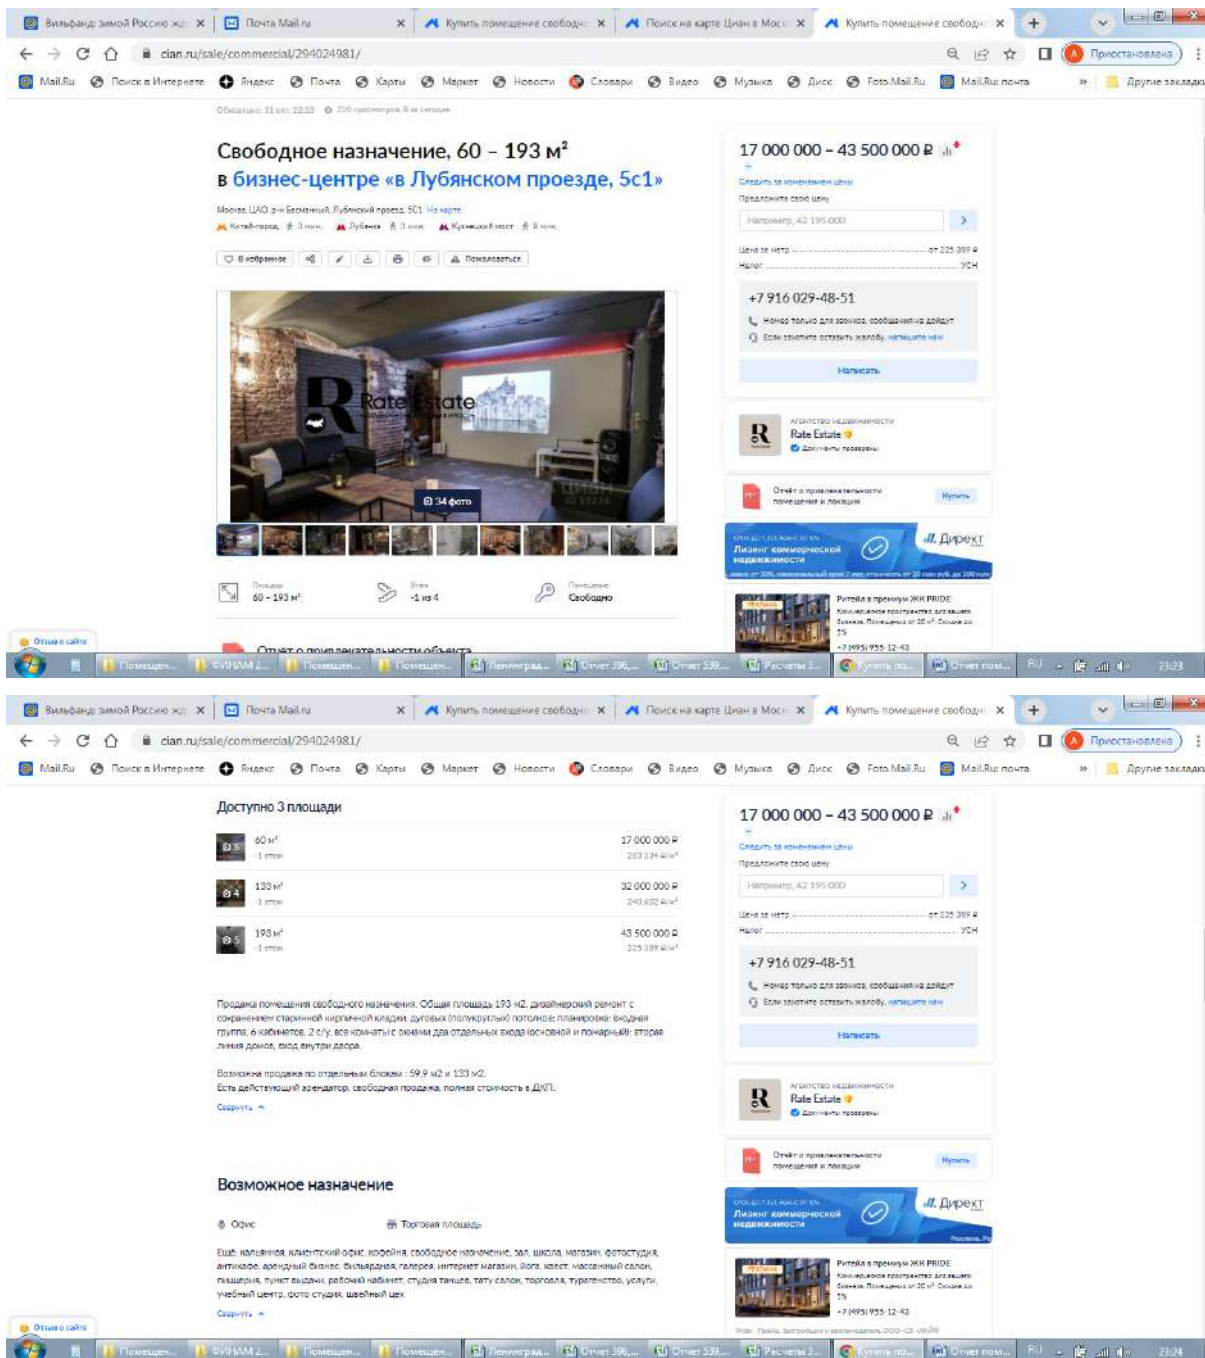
Вильфанд: зимой Россию ж... | Почта Mail.ru | Купить помещение свободн... | Поиск на карте Циан в Моск... | Купить помещение свободн...

cian.ru/sale/commercial/294024981/

Приостановлена

Mail.Ru  Поиск в Интернете  Яндекс  Почта  Карты  Маркет  Новости  Словари  Видео  Музыка  Диск  Foto.Mail.Ru  Mail.Ru почта  Другие закладки

Обновлено: 31 окт, 22:10  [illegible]

Свободное назначение, 60 – 193 м²
в бизнес-центре «в Лубянском проезде, 5с1»

Москва, ЦАО, р-н Басманный, Лубянский проезд, 5С1 На карте
Китай-город 3 мин.  Лубянка 3 мин.  Кузнецкий мост 8 мин.

В избранное  Пожаловаться

Rate Estate

34 фото

Площадь 60 – 193 м²  Этаж -1 из 4  Помещение Свободно

Отчёт о привлекательности объекта

17 000 000 – 43 500 000 ₽
Следить за изменением цены
Предложите свою цену
Например, 42 195 000
Цена за метр от 225 389 ₽
Налог УСН
+7 916 029-48-51
Номер только для звонков, сообщения не дойдут
Если захотите оставить жалобу, напишите нам
Написать

Агентство недвижимости
Rate Estate
Документы проверены

Отчёт о привлекательности помещения и локации  Купить

Лизинг коммерческой недвижимости  Директ

Ритейл в премиум ЖК PRIDE
+7 (495) 955-12-43

Отзыв о сайте

Помещен... ФИНАМ 2... Помещен... Помещен... Ленинград... Отчет 396,... Отчет 539,... Расчеты 3... Купить по... Отчет пом...  RU  23:23

Вильфанд: зимой Россию ж... | Почта Mail.ru | Купить помещение свободн... | Поиск на карте Циан в Моск... | Купить помещение свободн...

cian.ru/sale/commercial/294024981/

Доступно 3 площади

| 60 м² -1 этаж | 17 000 000 ₽ 283 334 ₽/м² |
|---|---|
| 133 м² -1 этаж | 32 000 000 ₽ 240 602 ₽/м² |
| 193 м² -1 этаж | 43 500 000 ₽ 225 389 ₽/м² |

Продажа помещения свободного назначения. Общая площадь 193 м2, дизайнерский ремонт с сохранением старинной кирпичной кладки, дуговых (полукруглых) потолков; планировка: входная группа, 6 кабинетов, 2 с/у, все комнаты с окнами два отдельных входа (основной и пожарный); вторая линия домов, вход внутри двора.

Возможна продажа по отдельным блокам : 59.9 м2 и 133 м2.
Есть действующий арендатор, свободная продажа, полная стоимость в ДКП.

Свернуть

Возможное назначение

Офис  Торговая площадь

Ещё: кальянная, клиентский офис, кофейня, свободное назначение, зал, школа, магазин, фотостудия, антикафе, арендный бизнес, бильярдная, галерея, интернет магазин, йога, квест, массажный салон, пиццерия, пункт выдачи, рабочий кабинет, студия танцев, тату салон, торговля, турагентство, услуги, учебный центр, фото студия, швейный цех

Свернуть

17 000 000 – 43 500 000 ₽
Следить за изменением цены
Предложите свою цену
Например, 42 195 000
Цена за метр от 225 389 ₽
Налог УСН
+7 916 029-48-51
Номер только для звонков, сообщения не дойдут
Если захотите оставить жалобу, напишите нам
Написать

Агентство недвижимости
Rate Estate
Документы проверены

Отчёт о привлекательности помещения и локации  Купить

Лизинг коммерческой недвижимости  Директ

Ритейл в премиум ЖК PRIDE
+7 (495) 955-12-43

Отзыв о сайте

Помещен... ФИНАМ 2... Помещен... Помещен... Ленинград... Отчет 396,... Отчет 539,... Расчеты 3... Купить по... Отчет пом...  RU  23:24